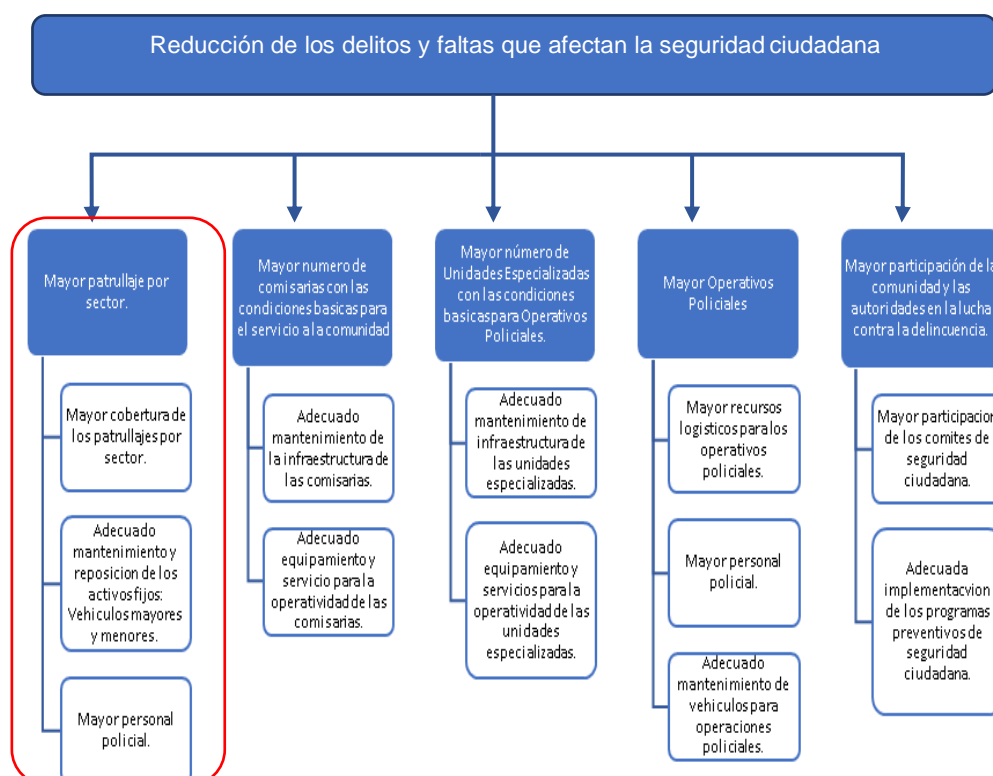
Reducción de los delitos y faltas que afectan la seguridad ciudadana

Mayor patrullaje por sector.

Mayor cobertura de los patrullajes por sector.

Adecuado mantenimiento y reposicion de los activos fijos: Vehiculos mayores y menores.

Mayor personal policial.

Mayor numero de comisarias con las condiciones basicas para el servicio a la comunidad

Adecuado mantenimiento de la infraestructura de las comisarias.

Adecuado equipamiento y servicio para la operatividad de las comisarias.

Mayor número de Unidades Especializadas con las condiciones basicas para Operativos Policiales.

Adecuado mantenimiento de infraestructura de las unidades especializadas.

Adecuado equipamiento y servicios para la operatividad de las unidades especializadas.

Mayor Operativos Policiales

Mayor recursos logisticos para los operativos policiales.

Mayor personal policial.

Adecuado mantenimiento de vehiculos para operaciones policiales.

Mayor participación de la comunidad y las autoridades en la lucha contra la delincuencia.

Mayor participacion de los comites de seguridad ciudadana.

Adecuada implementacvion de los programas preventivos de seguridad ciudadana.